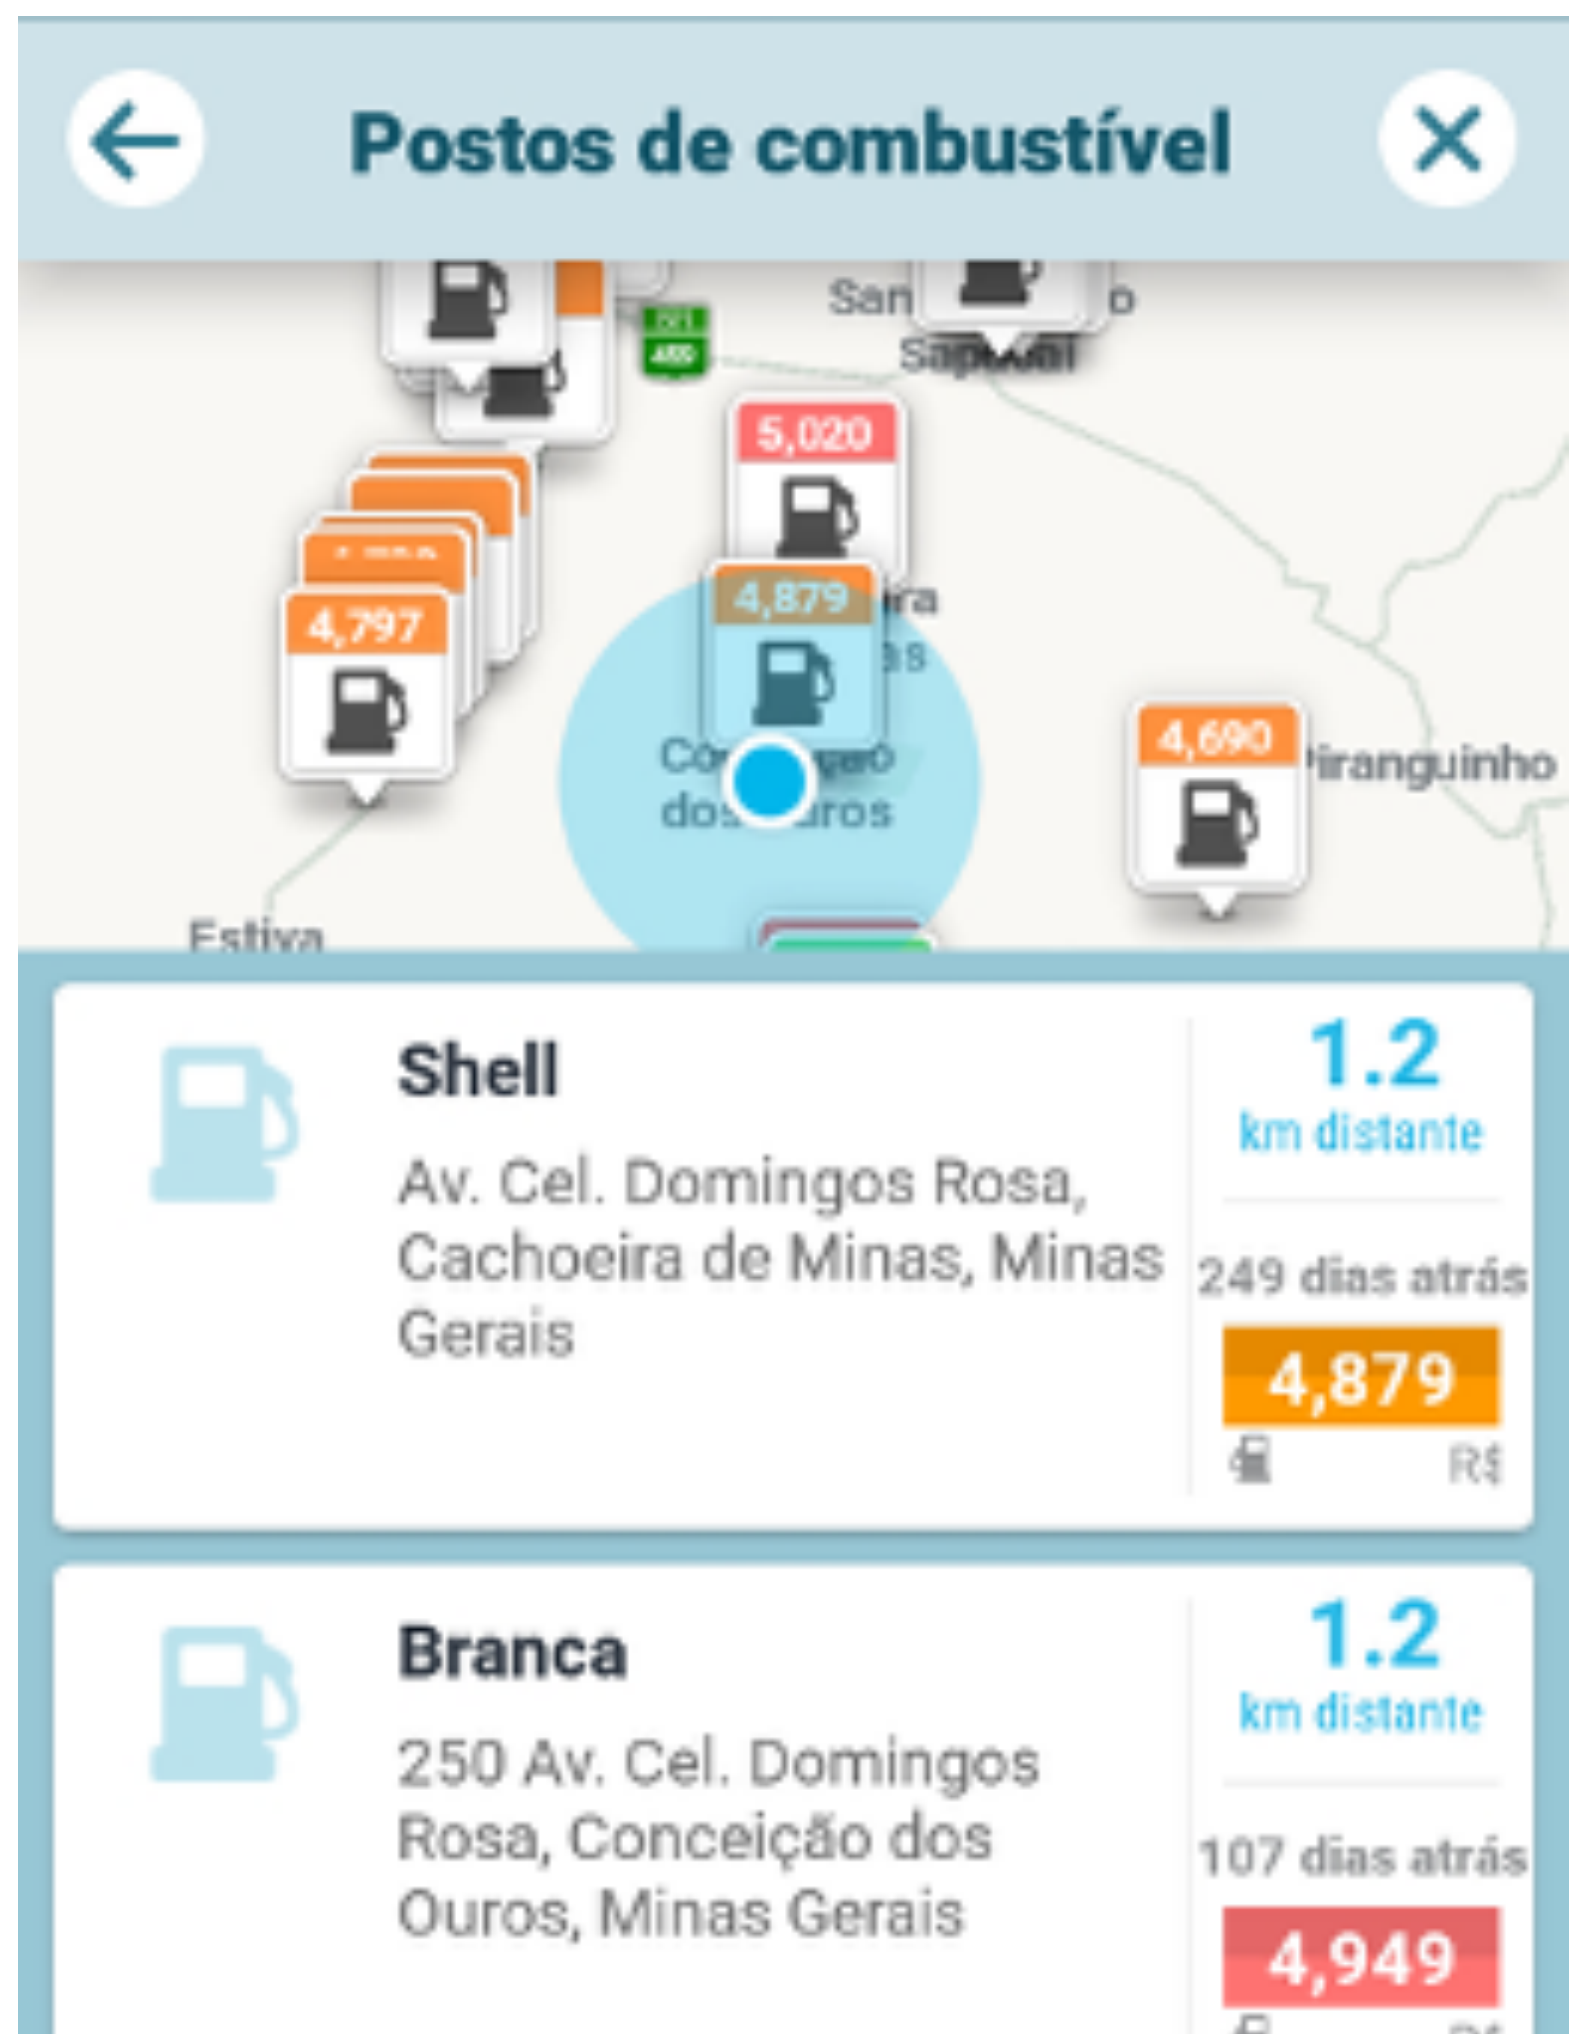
Postos de combustível

San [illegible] o
Sapucaí
5,020
4,879
4,797
4,690
Piranguinho
Co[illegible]
dos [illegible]uros
Estiva

Shell
Av. Cel. Domingos Rosa, Cachoeira de Minas, Minas Gerais
1.2
km distante
249 dias atrás
4,879
R$

Branca
250 Av. Cel. Domingos Rosa, Conceição dos Ouros, Minas Gerais
1.2
km distante
107 dias atrás
4,949